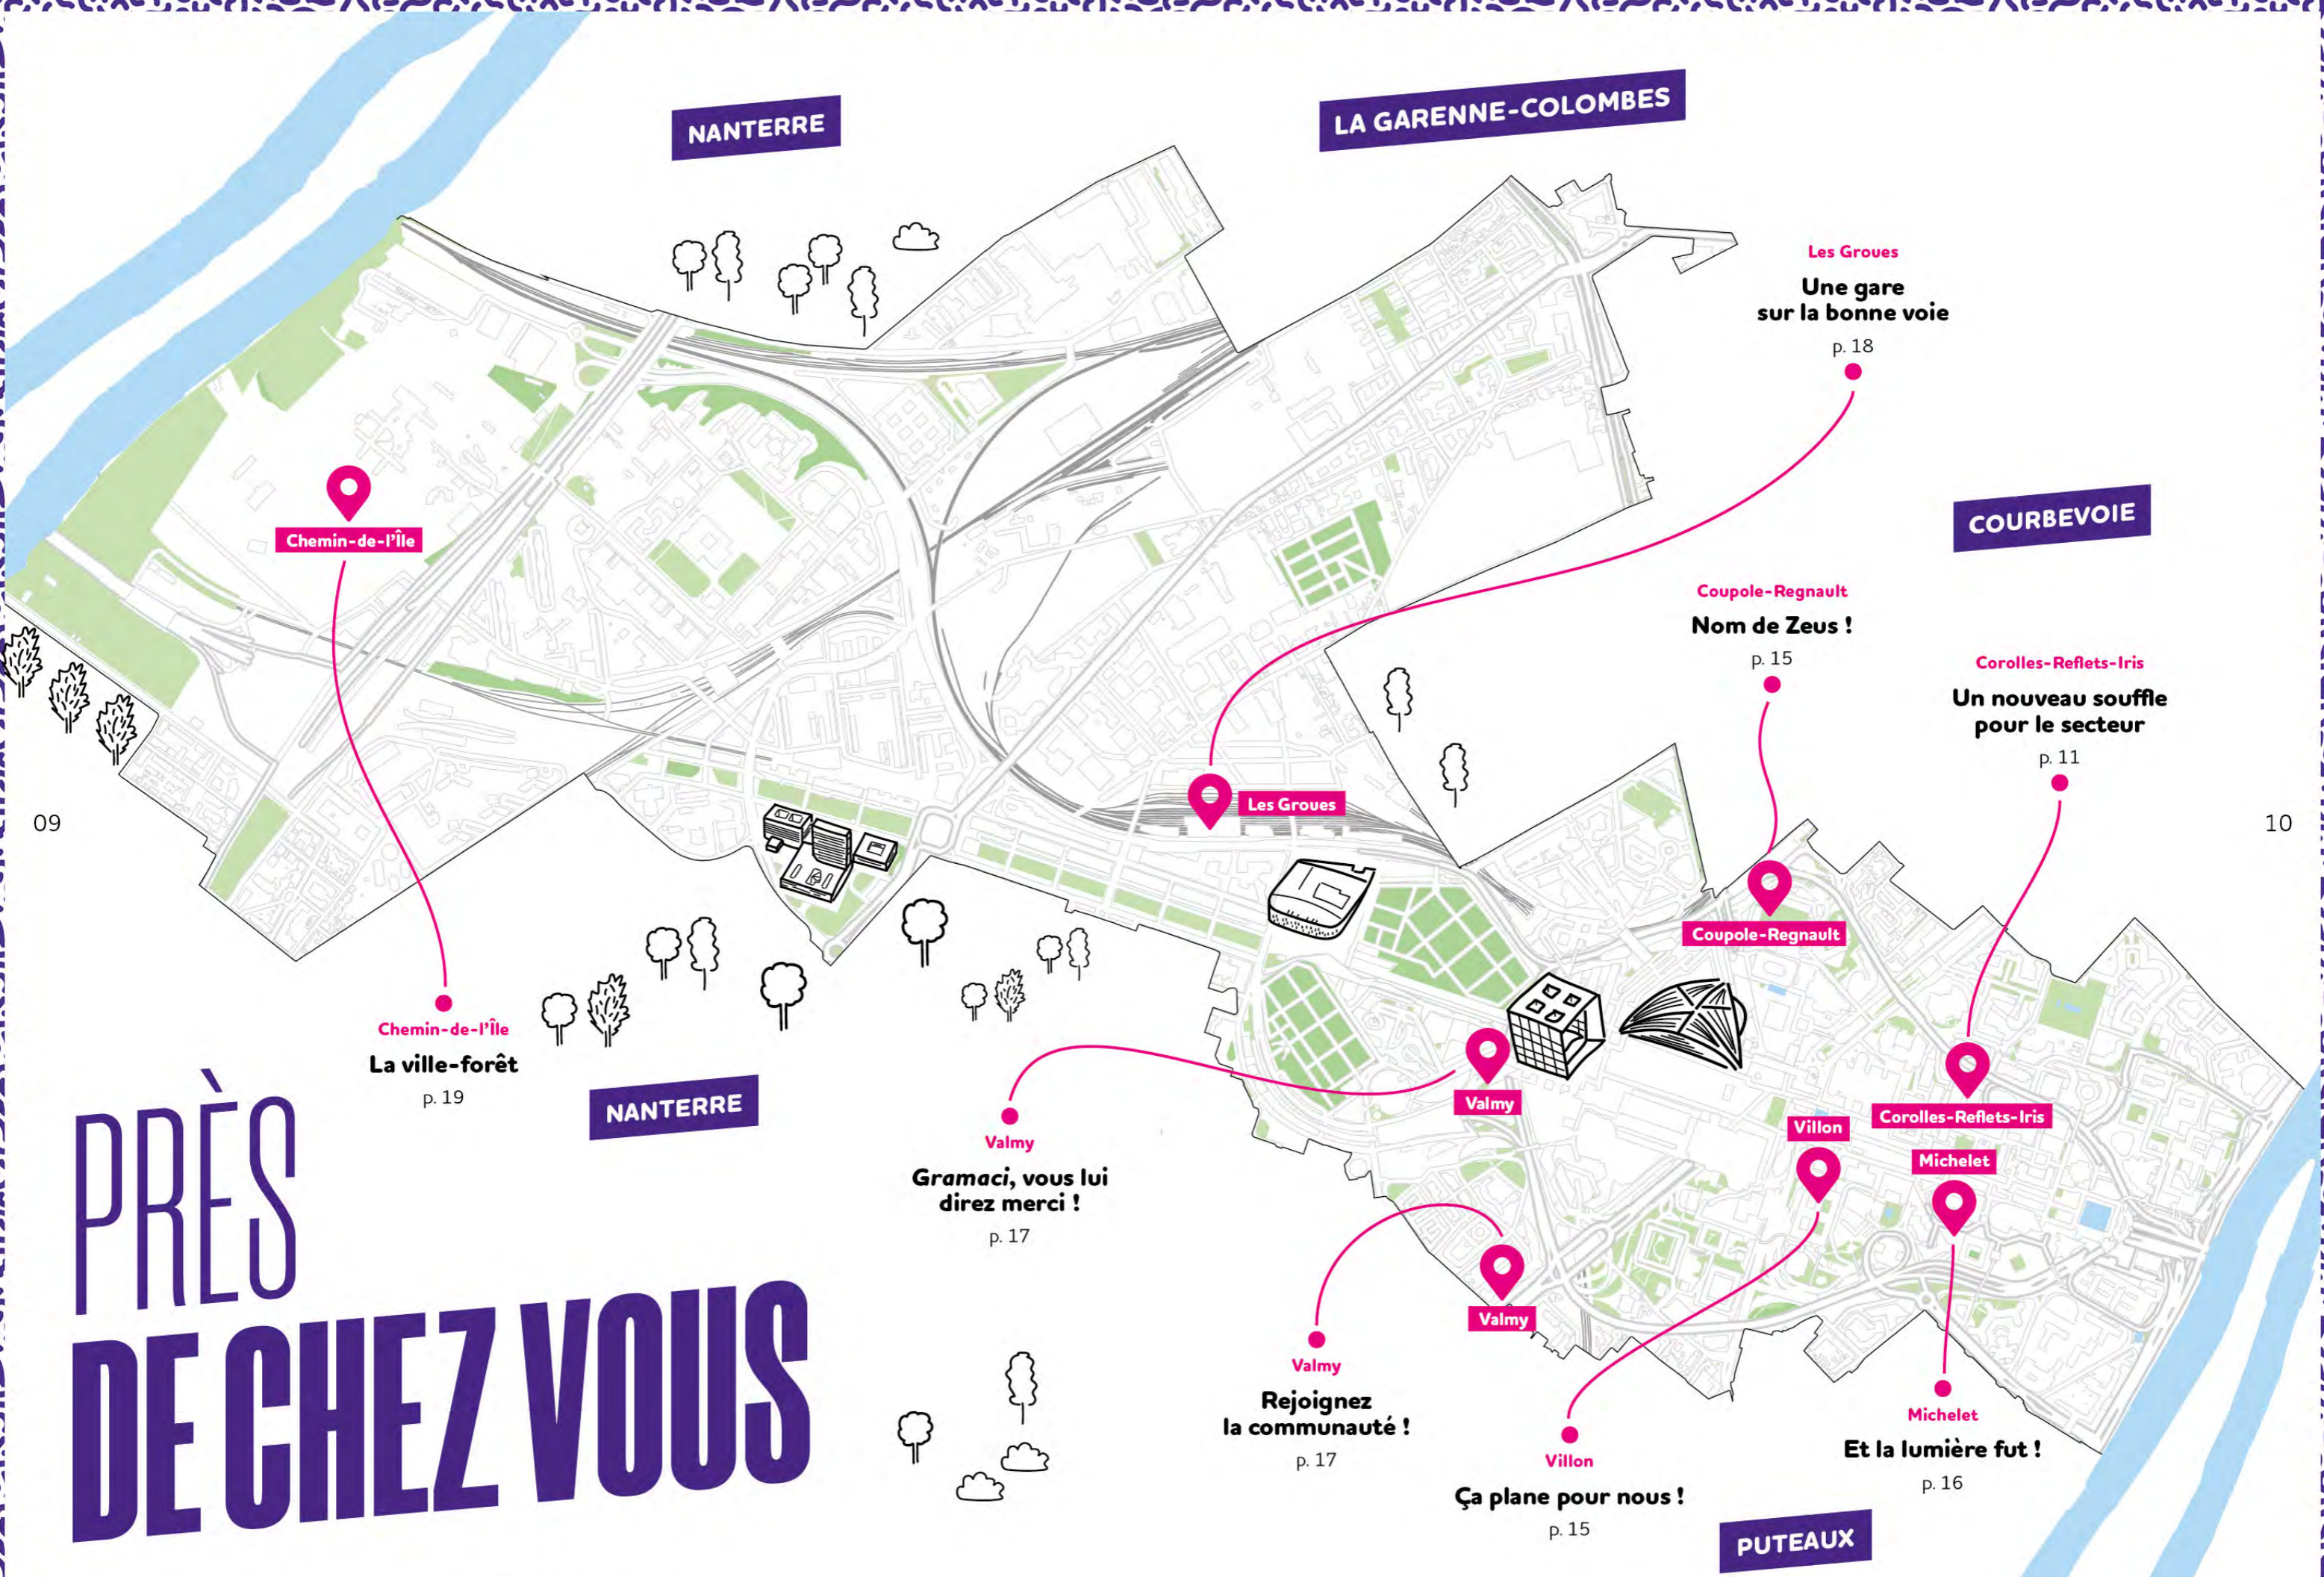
NANTERRE

LA GARENNE-COLOMBES

Les Groues
Une gare sur la bonne voie
p. 18

COURBEVOIE

Chemin-de-l'Île

Coupole-Regnault
Nom de Zeus !
p. 15

Corolles-Reflets-Iris
Un nouveau souffle pour le secteur
p. 11

Les Groues

09

10

Coupole-Regnault

Chemin-de-l'Île
La ville-forêt
p. 19

NANTERRE

Valmy

Corolles-Reflets-Iris

Villon

Michelet

Valmy
*Gramaci*, vous lui direz merci !
p. 17

Valmy

PRÈS DE CHEZ VOUS

Valmy
Rejoignez la communauté !
p. 17

Villon
Ça plane pour nous !
p. 15

Michelet
Et la lumière fut !
p. 16

PUTEAUX